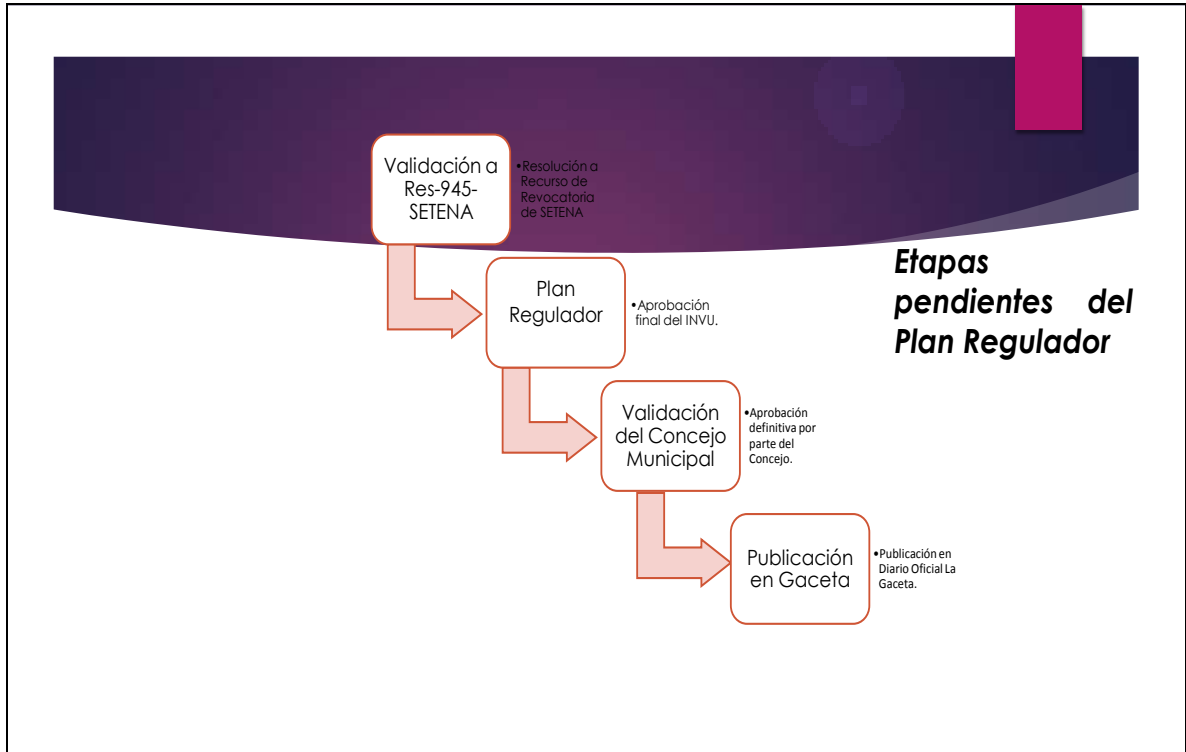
Validación a Res-945-SETENA

•Resolución a Recurso de Revocatoria de SETENA

Plan Regulador

•Aprobación final del INVU.

Validación del Concejo Municipal

•Aprobación definitiva por parte del Concejo.

Publicación en Gaceta

•Publicación en Diario Oficial La Gaceta.

Etapas pendientes del Plan Regulador